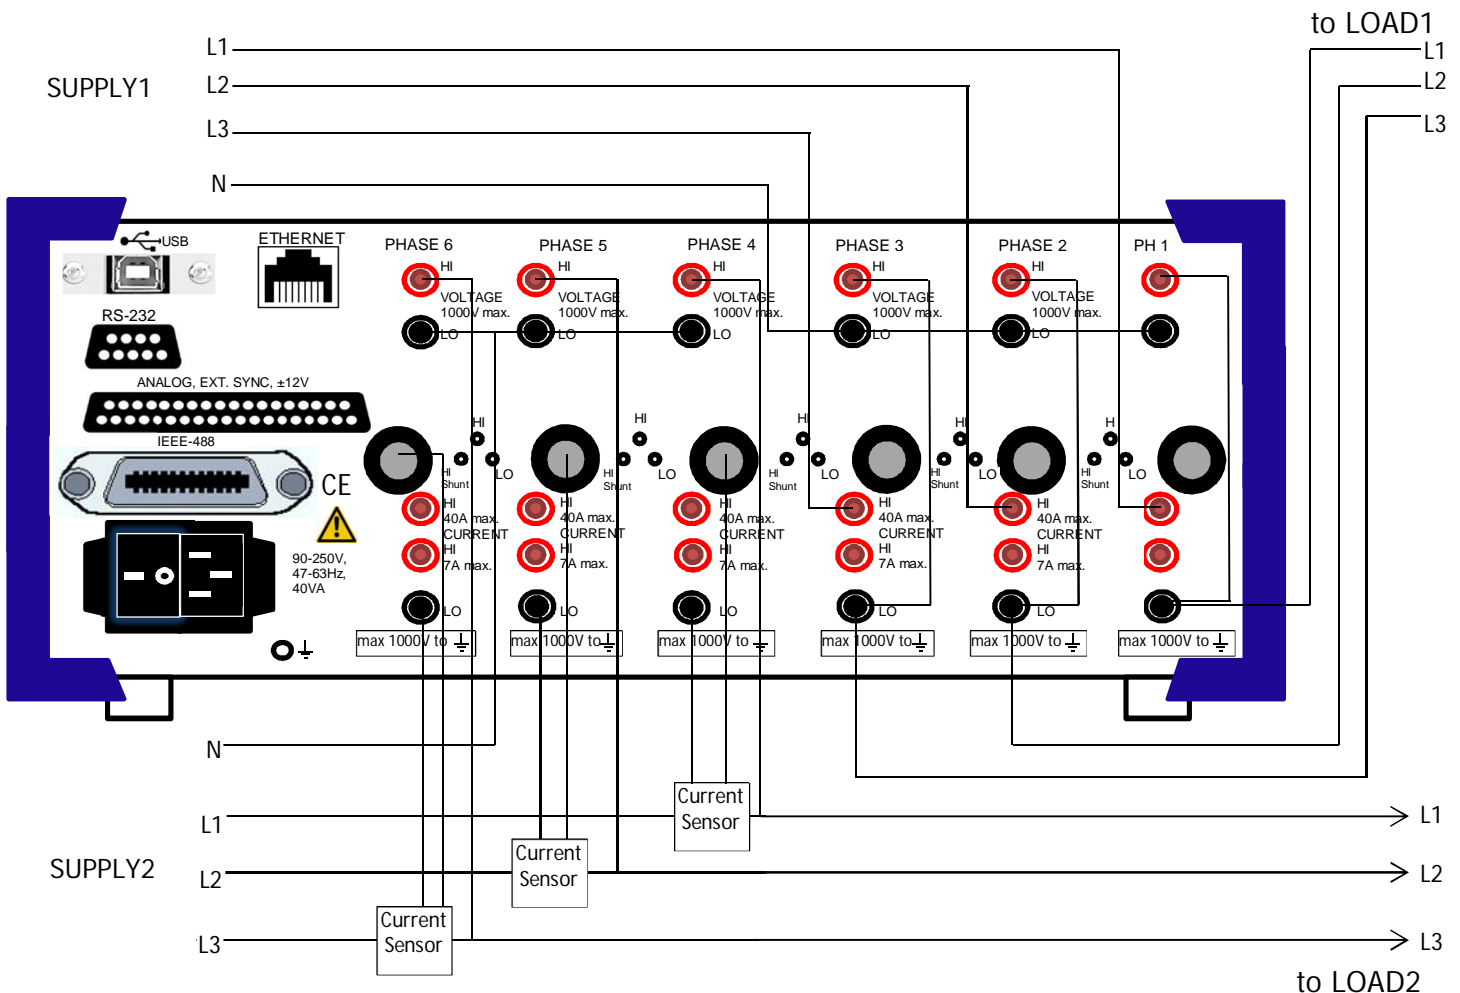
to LOAD1

SUPPLY1

L1
L2
L3
N

L1
L2
L3

USB

ETHERNET

RS-232

ANALOG, EXT. SYNC, ±12V

IEEE-488

CE

90-250V, 47-63Hz, 40VA

PHASE 6
HI
VOLTAGE 1000V max.
LO
HI
HI Shunt
LO
HI 40A max. CURRENT
HI 7A max.
LO
max 1000V to

PHASE 5
HI
VOLTAGE 1000V max.
LO
HI
HI Shunt
LO
HI 40A max. CURRENT
HI 7A max.
LO
max 1000V to

PHASE 4
HI
VOLTAGE 1000V max.
LO
HI
HI Shunt
LO
HI 40A max. CURRENT
HI 7A max.
LO
max 1000V to

PHASE 3
HI
VOLTAGE 1000V max.
LO
HI
HI Shunt
LO
HI 40A max. CURRENT
HI 7A max.
LO
max 1000V to

PHASE 2
HI
VOLTAGE 1000V max.
LO
HI
HI Shunt
LO
HI 40A max. CURRENT
HI 7A max.
LO
max 1000V to

PH 1
H
HI Shunt
LO
max 1000V to

N

Current Sensor

Current Sensor

Current Sensor

SUPPLY2

L1
L2
L3

L1
L2
L3

to LOAD2